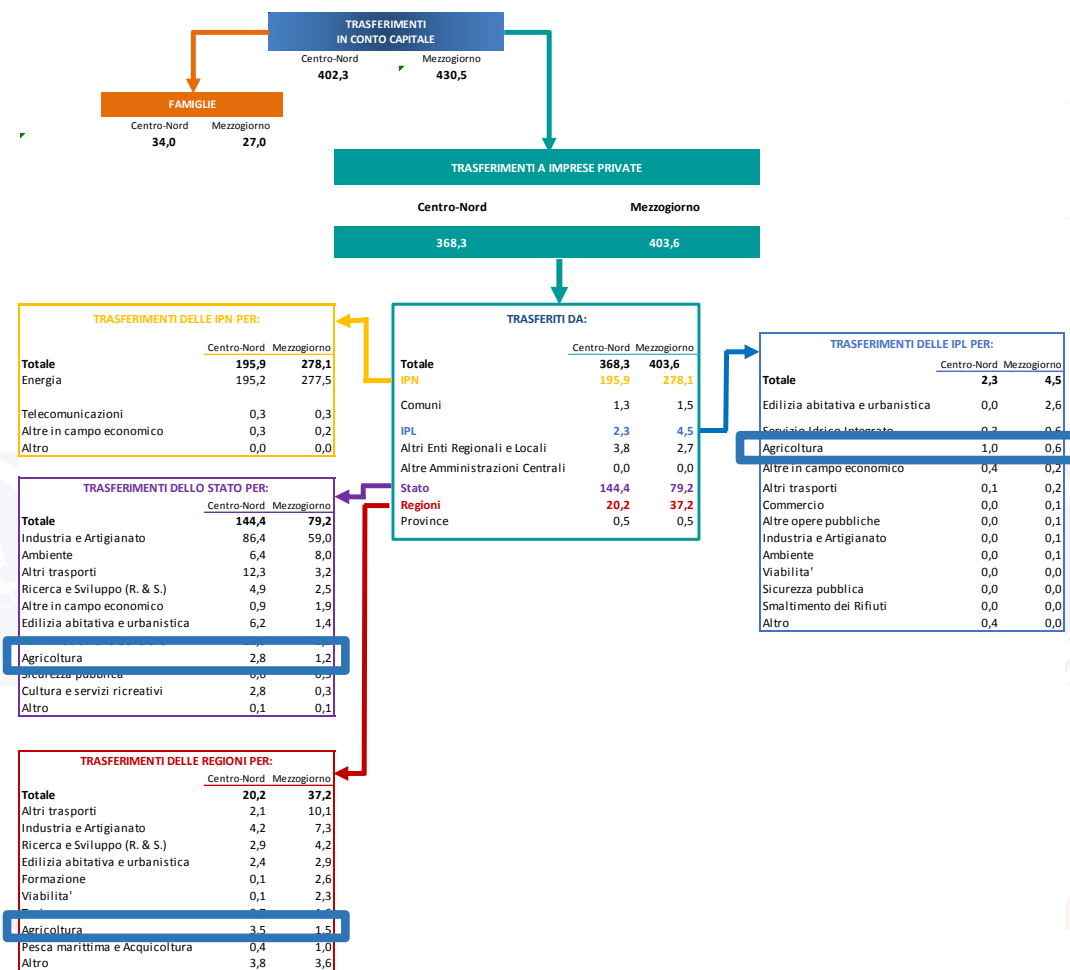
TRASFERIMENTI IN CONTO CAPITALE
Centro-Nord 402,3
Mezzogiorno 430,5

FAMIGLIE
Centro-Nord 34,0
Mezzogiorno 27,0

TRASFERIMENTI A IMPRESE PRIVATE
Centro-Nord 368,3
Mezzogiorno 403,6

TRASFERIMENTI DELLE IPN PER:

| | Centro-Nord | Mezzogiorno |
|---|---|---|
| Totale | 195,9 | 278,1 |
| Energia | 195,2 | 277,5 |
| Telecomunicazioni | 0,3 | 0,3 |
| Altre in campo economico | 0,3 | 0,2 |
| Altro | 0,0 | 0,0 |

TRASFERITI DA:

| | Centro-Nord | Mezzogiorno |
|---|---|---|
| Totale | 368,3 | 403,6 |
| IPN | 195,9 | 278,1 |
| Comuni | 1,3 | 1,5 |
| IPL | 2,3 | 4,5 |
| Altri Enti Regionali e Locali | 3,8 | 2,7 |
| Altre Amministrazioni Centrali | 0,0 | 0,0 |
| Stato | 144,4 | 79,2 |
| Regioni | 20,2 | 37,2 |
| Province | 0,5 | 0,5 |

TRASFERIMENTI DELLE IPL PER:

| | Centro-Nord | Mezzogiorno |
|---|---|---|
| Totale | 2,3 | 4,5 |
| Edilizia abitativa e urbanistica | 0,0 | 2,6 |
| Servizio Idrico Integrato | 0,3 | 0,6 |
| Agricoltura | 1,0 | 0,6 |
| Altre in campo economico | 0,4 | 0,2 |
| Altri trasporti | 0,1 | 0,2 |
| Commercio | 0,0 | 0,1 |
| Altre opere pubbliche | 0,0 | 0,1 |
| Industria e Artigianato | 0,0 | 0,1 |
| Ambiente | 0,0 | 0,1 |
| Viabilita' | 0,0 | 0,0 |
| Sicurezza pubblica | 0,0 | 0,0 |
| Smaltimento dei Rifiuti | 0,0 | 0,0 |
| Altro | 0,4 | 0,0 |

TRASFERIMENTI DELLO STATO PER:

| | Centro-Nord | Mezzogiorno |
|---|---|---|
| Totale | 144,4 | 79,2 |
| Industria e Artigianato | 86,4 | 59,0 |
| Ambiente | 6,4 | 8,0 |
| Altri trasporti | 12,3 | 3,2 |
| Ricerca e Sviluppo (R. & S.) | 4,9 | 2,5 |
| Altre in campo economico | 0,9 | 1,9 |
| Edilizia abitativa e urbanistica | 6,2 | 1,4 |
| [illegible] | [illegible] | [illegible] |
| Agricoltura | 2,8 | 1,2 |
| Sicurezza pubblica | 0,6 | 0,3 |
| Cultura e servizi ricreativi | 2,8 | 0,3 |
| Altro | 0,1 | 0,1 |

TRASFERIMENTI DELLE REGIONI PER:

| | Centro-Nord | Mezzogiorno |
|---|---|---|
| Totale | 20,2 | 37,2 |
| Altri trasporti | 2,1 | 10,1 |
| Industria e Artigianato | 4,2 | 7,3 |
| Ricerca e Sviluppo (R. & S.) | 2,9 | 4,2 |
| Edilizia abitativa e urbanistica | 2,4 | 2,9 |
| Formazione | 0,1 | 2,6 |
| Viabilita' | 0,1 | 2,3 |
| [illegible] | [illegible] | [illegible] |
| Agricoltura | 3,5 | 1,5 |
| Pesca marittima e Acquicoltura | 0,4 | 1,0 |
| Altro | 3,8 | 3,6 |